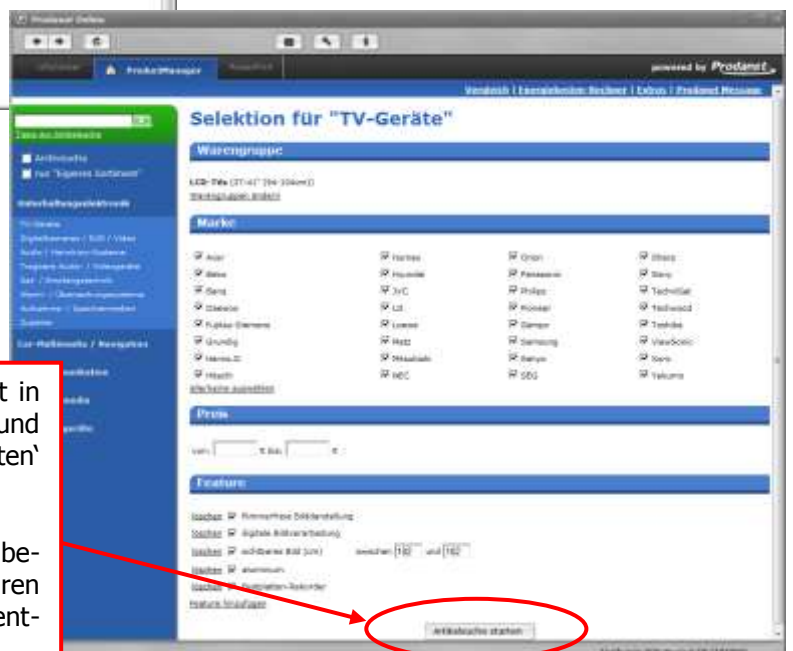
Prodanet Online

ProduktManager

powered by Prodanet

Vergleich | Energieeffizienz Rechner | Extras | Prodanet Message

Selektion für "TV-Geräte"

Warengruppe

LCD-TVs (37-42" (94-106cm))
Warengruppen ändern

Marke

| Acer | Hantarex | Orion | Sharp |
|---|---|---|---|
| Beko | Hyundai | Panasonic | Sony |
| Benq | JVC | Philips | TechniSat |
| Daewoo | LG | Pioneer | Techwood |
| Fujitsu-Siemens | Loewe | Sagem | Toshiba |
| Grundig | Metz | Samsung | ViewSonic |
| Hanns.G | Mitsubishi | Sanyo | Xoro |
| Hitachi | NEC | SEG | Yakumo |

Weitere auswählen

Preis

von € bis €

Feature

löschen Flimmerfreie Bilddarstellung
löschen digitale Bildverarbeitung
löschen sichtbares Bild (cm) zwischen 100 und 102
löschen aluminium
löschen Festplatten-Rekorder
Feature hinzufügen

Artikelsuche starten

Unterhaltungselektronik

Car-Multimedia / Navigation

t in
und
ten`

be-
ren
ent-

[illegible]